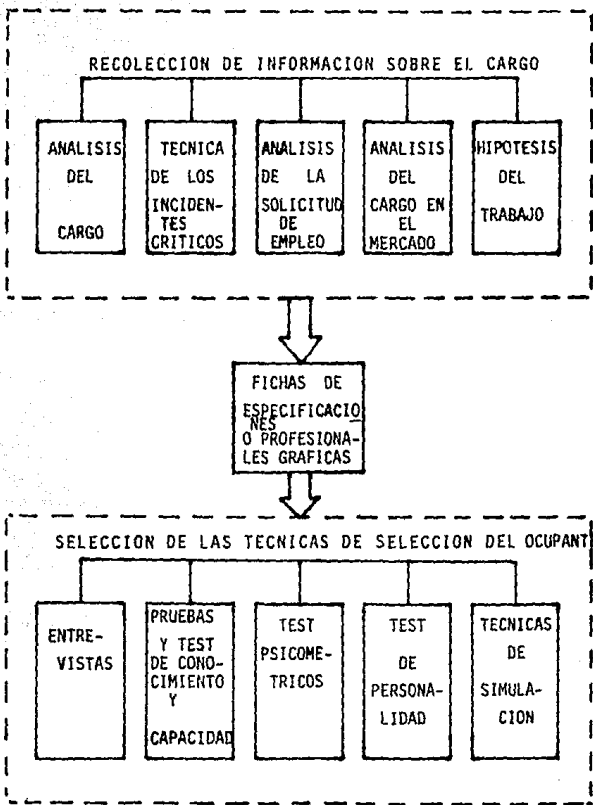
RECOLECCION DE INFORMACION SOBRE EL CARGO

ANALISIS DEL CARGO

TECNICA DE LOS INCIDENTES CRITICOS

ANALISIS DE LA SOLICITUD DE EMPLEO

ANALISIS DEL CARGO EN EL MERCADO

HIPOTESIS DEL TRABAJO

FICHAS DE ESPECIFICACIONES O PROFESIONALES GRAFICAS

SELECCION DE LAS TECNICAS DE SELECCION DEL OCUPANT

ENTREVISTAS

PRUEBAS Y TEST DE CONOCIMIENTO Y CAPACIDAD

TEST PSICOMETRICOS

TEST DE PERSONALIDAD

TECNICAS DE SIMULACION